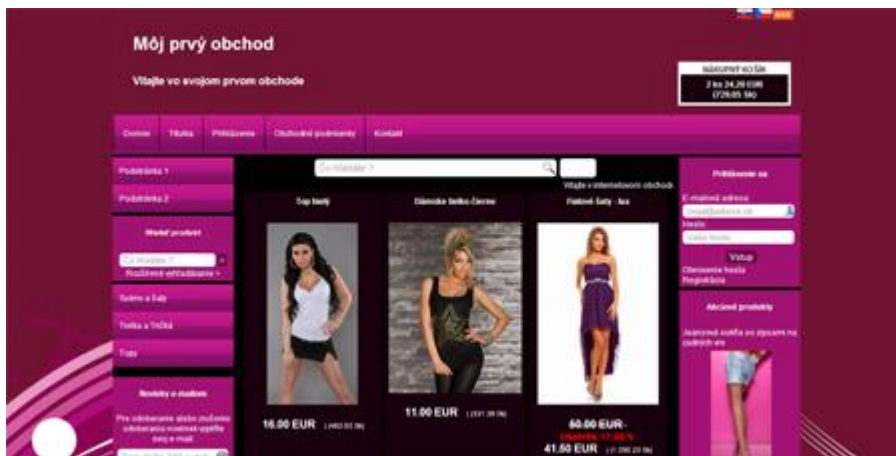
Môj prvý obchod

Vitajte vo svojom prvom obchode

NÁKUPNÝ KOŠÍK
2 ks 24.20 EUR
(729.05 Sk)

Domov Titulka Prihlásenie Obchodné podmienky Kontakt

Podstránka 1
Podstránka 2

Hľadať produkt
Čo hľadáte ?
Rozšírené vyhľadávanie »

Sukne a Šaty
Tielka a Tričká
Topy

Novinky e-mailom
Pre odoberanie alebo zrušenie odoberania noviniek vyplňte svoj e-mail

Čo hľadáte ?
Vitajte v internetovom obchode

Top biely
16.00 EUR (482.02 Sk)

Dámske tielko čierne
11.00 EUR (331.39 Sk)

Fialové šaty - lux
50.00 EUR
Ušetríte 17.00 %
41.50 EUR (1 250.23 Sk)

Prihlásenie sa
E-mailová adresa
Heslo
Vaše heslo
Vstup
Obnovenie hesla
Registrácia

Akciové produkty
Jeansová sukňa so zipsami na zadných vrecká